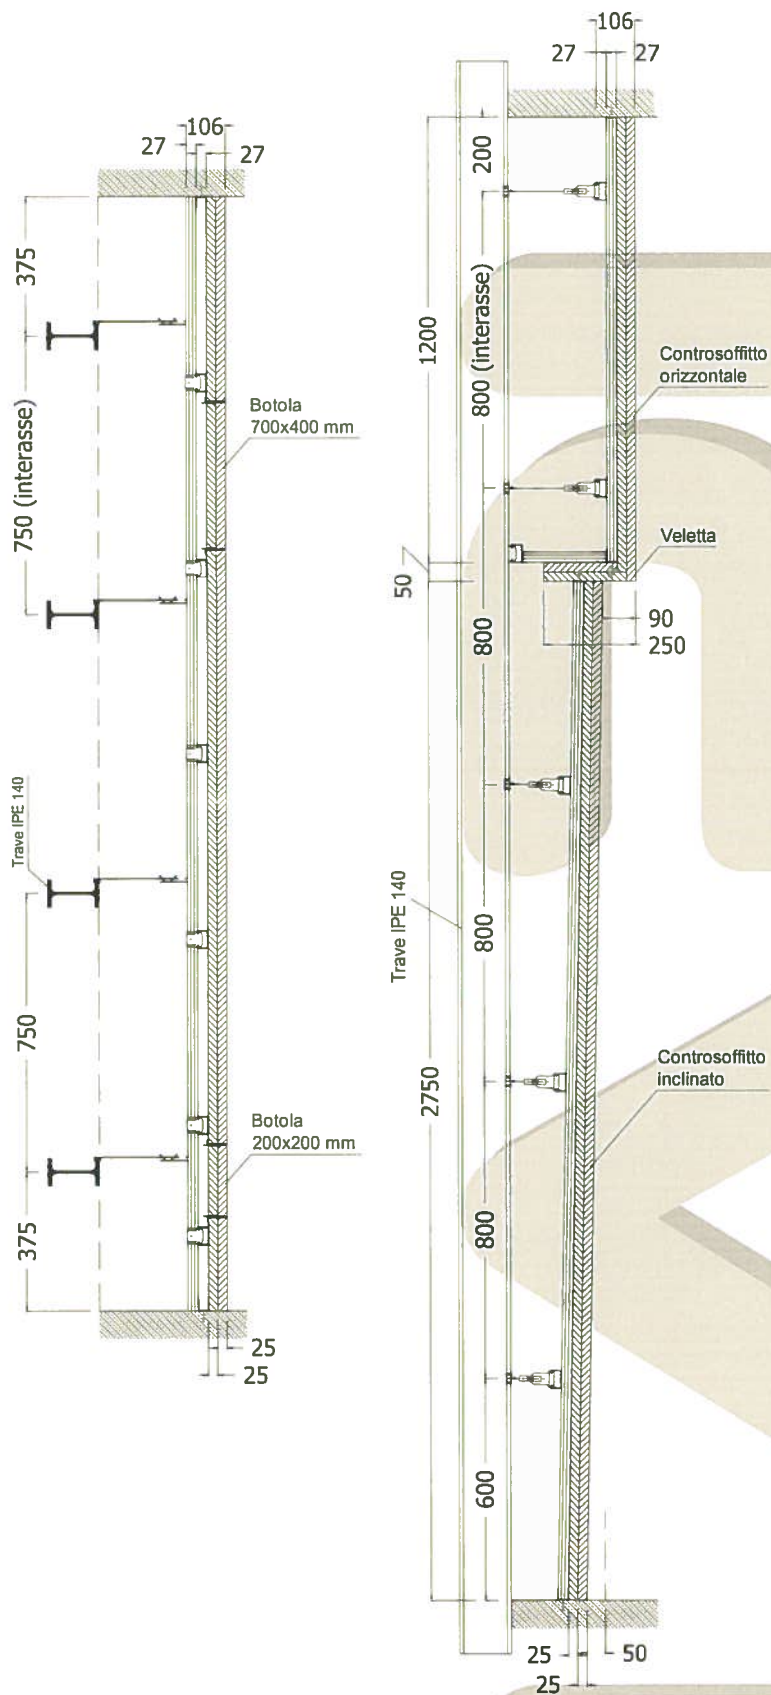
106
27
27
375
750 (interasse)
Botola 700x400 mm
Trave IPE 140
750
Botola 200x200 mm
375
25
25

106
27
27
200
1200
800 (interasse)
Controsoffitto orizzontale
Veletta
50
800
90
250
Trave IPE 140
800
Controsoffitto inclinato
2750
800
600
25
50
25